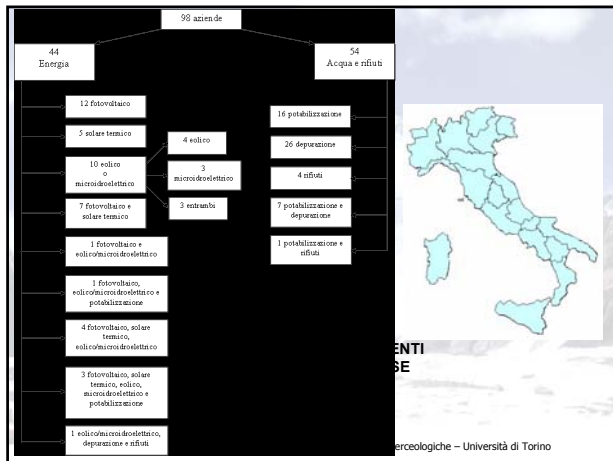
98 aziende

44
Energia

54
Acqua e rifiuti

12 fotovoltaico

5 solare termico

10 eolico o microidroelettrico

4 eolico

3 microidroelettrico

3 entrambi

7 fotovoltaico e solare termico

1 fotovoltaico e eolico/microidroelettrico

1 fotovoltaico, eolico/microidroelettrico e potabilizzazione

4 fotovoltaico, solare termico, eolico/microidroelettrico

3 fotovoltaico, solare termico, eolico, microidroelettrico e potabilizzazione

1 eolico/microidroelettrico, depurazione e rifiuti

16 potabilizzazione

26 depurazione

4 rifiuti

7 potabilizzazione e depurazione

1 potabilizzazione e rifiuti

ENTI
SE

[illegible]erceologiche – Università di Torino